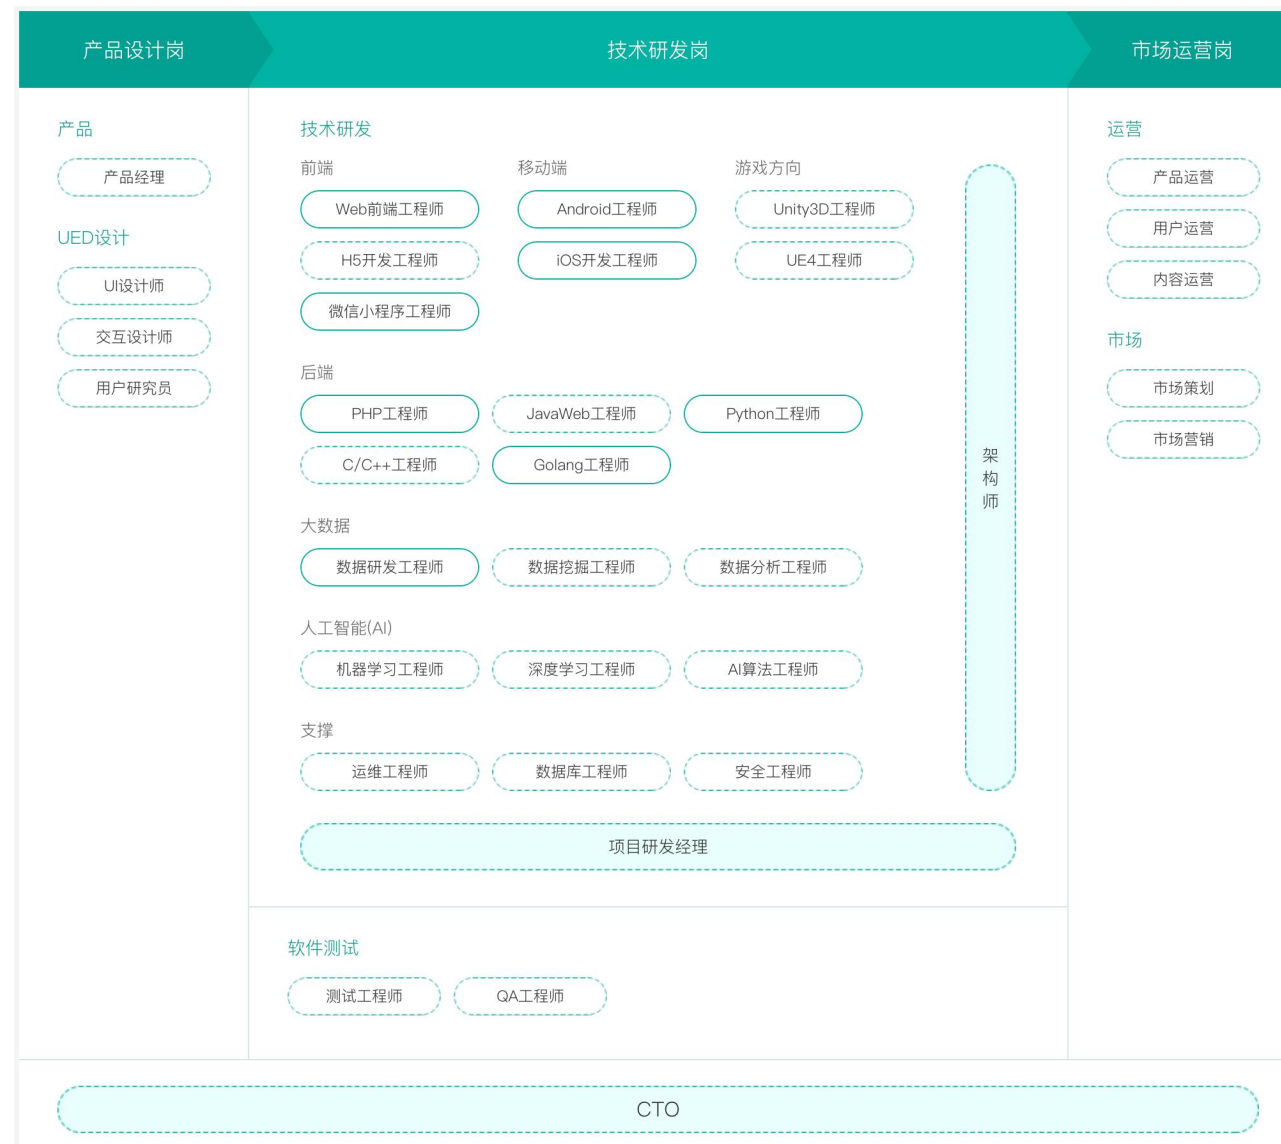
产品设计岗

技术研发岗

市场运营岗

产品

产品经理

UED设计

UI设计师

交互设计师

用户研究员

技术研发

前端

Web前端工程师

H5开发工程师

微信小程序工程师

移动端

Android工程师

iOS开发工程师

游戏方向

Unity3D工程师

UE4工程师

架构师

后端

PHP工程师

JavaWeb工程师

Python工程师

C/C++工程师

Golang工程师

大数据

数据研发工程师

数据挖掘工程师

数据分析工程师

人工智能(AI)

机器学习工程师

深度学习工程师

AI算法工程师

支撑

运维工程师

数据库工程师

安全工程师

项目研发经理

软件测试

测试工程师

QA工程师

运营

产品运营

用户运营

内容运营

市场

市场策划

市场营销

CTO